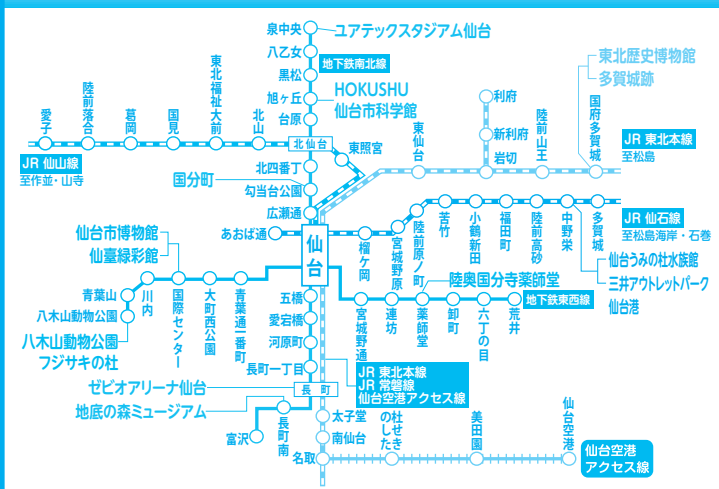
泉中央
ユアテックスタジアム仙台
八乙女
地下鉄南北線
黒松
旭ヶ丘
HOKUSHU
仙台市科学館
台原
愛子
陸前落合
葛岡
国見
東北福祉大前
北山
北仙台
JR 仙山線
至作並・山寺
北四番丁
国分町
勾当台公園
広瀬通
東照宮
東仙台
利府
新利府
岩切
陸前山王
東北歴史博物館
多賀城跡
国府多賀城
JR 東北本線
至松島
あおば通
仙台
榴ケ岡
宮城野原
陸前原ノ町
苦竹
小鶴新田
福田町
陸前高砂
中野栄
多賀城
JR 仙石線
至松島海岸・石巻
仙台うみの杜水族館
三井アウトレットパーク
仙台港
仙台市博物館
仙臺緑彩館
青葉山
川内
国際センター
大町西公園
青葉通一番町
八木山動物公園
八木山動物公園
フジサキの杜
五橋
愛宕橋
河原町
長町一丁目
陸奥国分寺薬師堂
宮城野通
連坊
薬師堂
卸町
六丁の目
荒井
地下鉄東西線
JR 東北本線
JR 常磐線
仙台空港アクセス線
ゼビオアリーナ仙台
地底の森ミュージアム
長町
太子堂
南仙台
杜せきのした
美田園
仙台空港
富沢
長町南
名取
仙台空港アクセス線